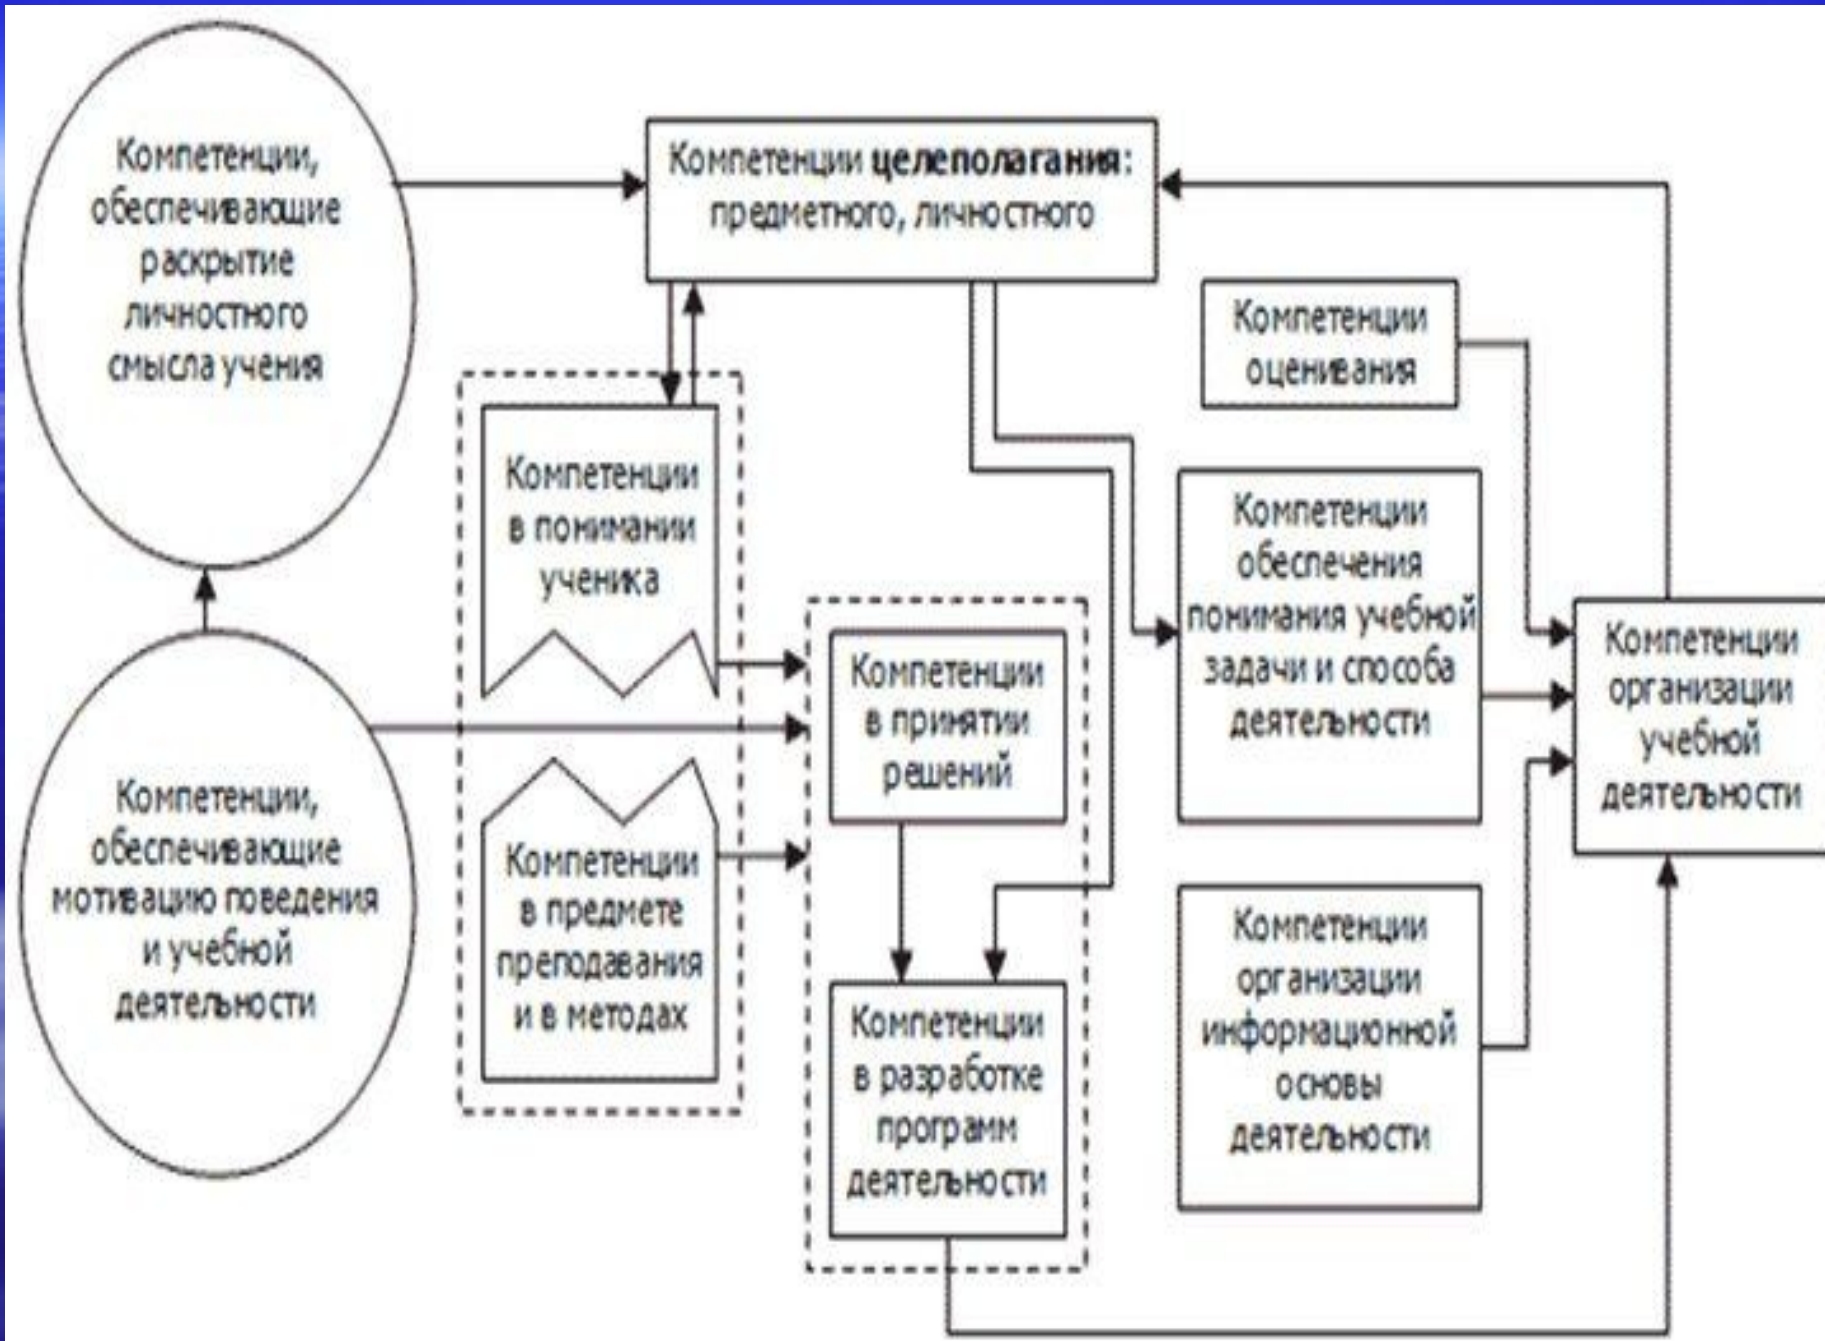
Компетенции, обеспечивающие раскрытие личностного смысла учения

Компетенции целеполагания: предметного, личностного

Компетенции оценивания

Компетенции в понимании ученика

Компетенции обеспечения понимания учебной задачи и способа деятельности

Компетенции организации учебной деятельности

Компетенции в принятии решений

Компетенции, обеспечивающие мотивацию поведения и учебной деятельности

Компетенции в предмете преподавания и в методах

Компетенции организации информационной основы деятельности

Компетенции в разработке программ деятельности